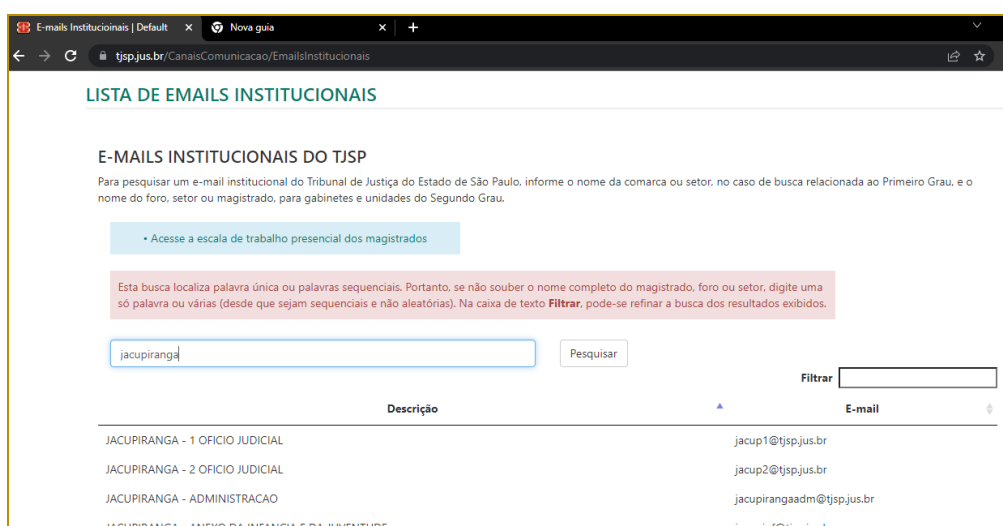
E-mails Institucioinais | Default ×
Nova guia ×
+
tjsp.jus.br/CanaisComunicacao/EmailsInstitucionais

LISTA DE EMAILS INSTITUCIONAIS

E-MAILS INSTITUCIONAIS DO TJSP

Para pesquisar um e-mail institucional do Tribunal de Justiça do Estado de São Paulo, informe o nome da comarca ou setor, no caso de busca relacionada ao Primeiro Grau, e o nome do foro, setor ou magistrado, para gabinetes e unidades do Segundo Grau.

• Acesse a escala de trabalho presencial dos magistrados

Esta busca localiza palavra única ou palavras sequenciais. Portanto, se não souber o nome completo do magistrado, foro ou setor, digite uma só palavra ou várias (desde que sejam sequenciais e não aleatórias). Na caixa de texto **Filtrar**, pode-se refinar a busca dos resultados exibidos.

jacupiranga

Pesquisar

Filtrar

| Descrição | E-mail |
|---|---|
| JACUPIRANGA - 1 OFICIO JUDICIAL | jacup1@tjsp.jus.br |
| JACUPIRANGA - 2 OFICIO JUDICIAL | jacup2@tjsp.jus.br |
| JACUPIRANGA - ADMINISTRACAO | jacupirangaadm@tjsp.jus.br |
| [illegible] | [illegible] |